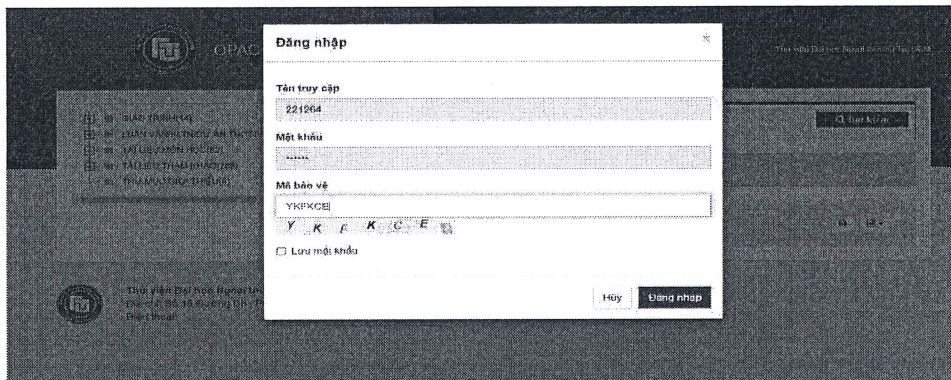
OPAC

Thư viện Đại học Ngoại thương TP.HCM

GIÁO TRÌNH (4)
LUẬN VĂN LUẬN ÁN THẠC SĨ
TÀI LIỆU MÔN HỌC (5)
TÀI LIỆU THAM KHẢO (26)
TÌM TÀI LIỆU THEO (1)

Tìm kiếm

Thư viện Đại học Ngoại thương
Địa chỉ: Số 15 Đường D5, P.25
Điện thoại:

Đăng nhập

×

Tên truy cập
221264
Mật khẩu
••••••
Mã bảo vệ
YKFXCE
Y K F K C E
☐ Lưu mật khẩu

Hủy
Đăng nhập